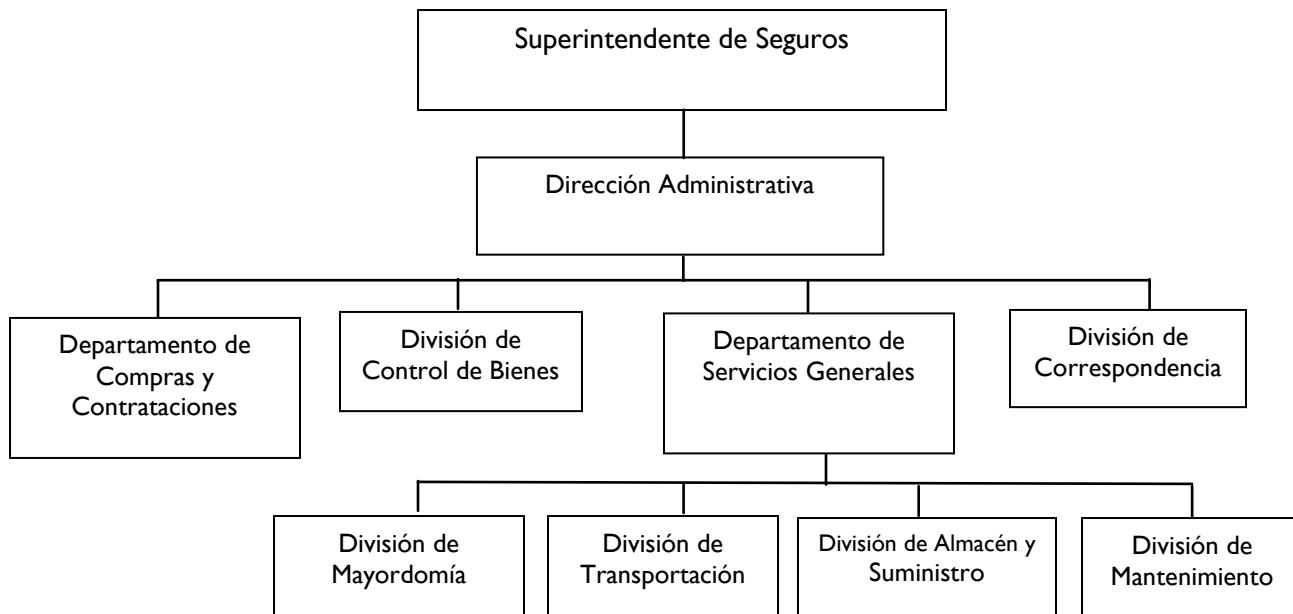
Superintendente de Seguros

Dirección Administrativa

Departamento de Compras y Contrataciones

División de Control de Bienes

Departamento de Servicios Generales

División de Correspondencia

División de Mayordomía

División de Transportación

División de Almacén y Suministro

División de Mantenimiento